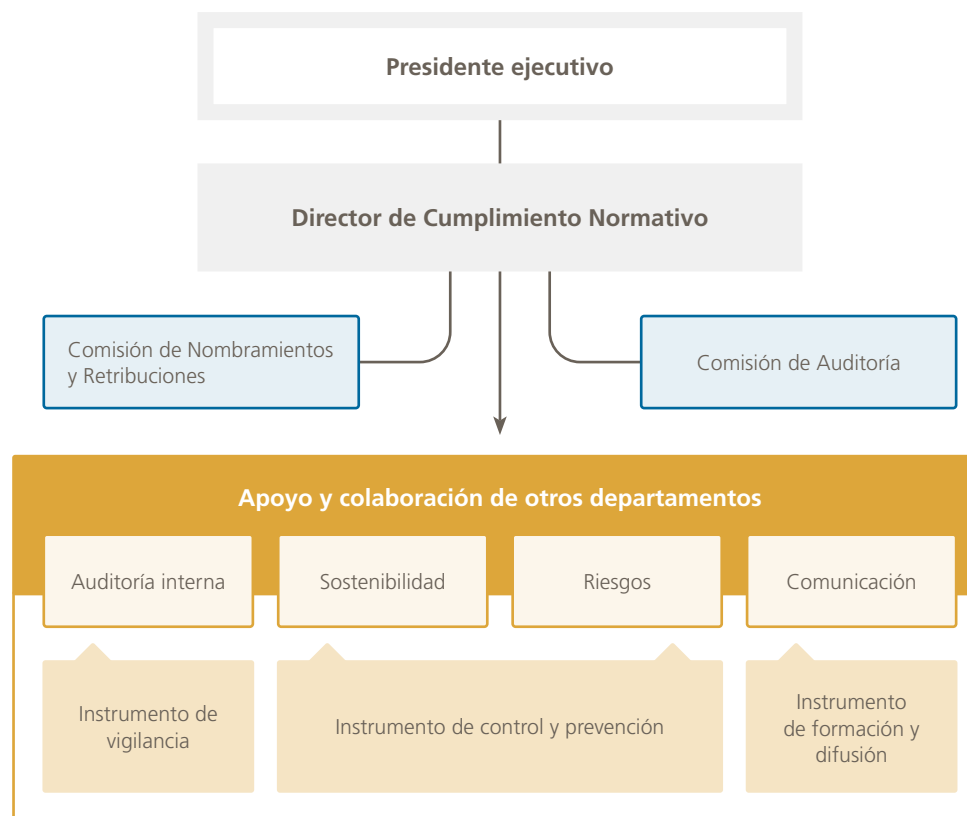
Presidente ejecutivo

Director de Cumplimiento Normativo

Comisión de Nombramientos y Retribuciones

Comisión de Auditoría

Apoyo y colaboración de otros departamentos

Auditoría interna

Sostenibilidad

Riesgos

Comunicación

Instrumento de vigilancia

Instrumento de control y prevención

Instrumento de formación y difusión